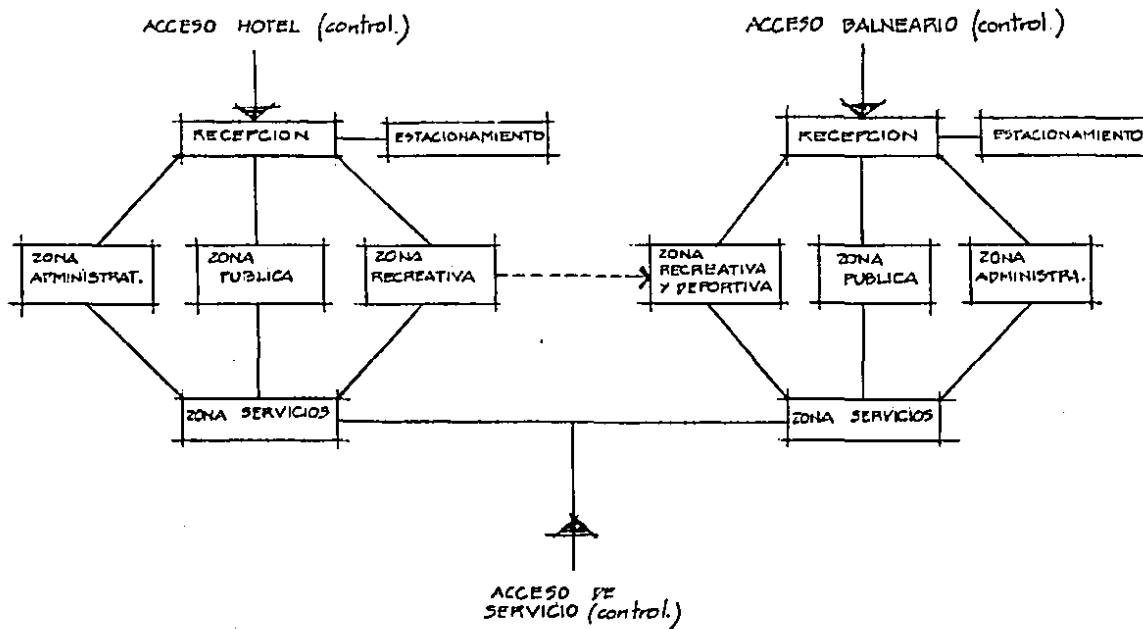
ACCESO HOTEL (control.)

RECEPCION

ESTACIONAMIENTO

ZONA ADMINISTRAT.

ZONA PUBLICA

ZONA RECREATIVA

ZONA SERVICIOS

ACCESO BALNEARIO (control.)

RECEPCION

ESTACIONAMIENTO

ZONA RECREATIVA Y DEPORTIVA

ZONA PUBLICA

ZONA ADMINISTRA.

ZONA SERVICIOS

ACCESO DE SERVICIO (control.)